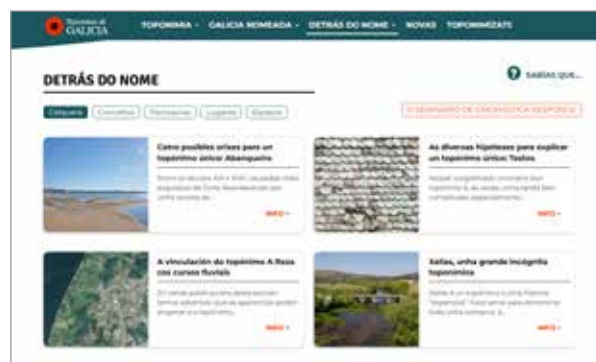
Toponimia de GALICIA

TOPONIMIA · GALICIA NOMEADA · DETRÁS DO NOME · NOVAS · TOPONIMÍZATE

DETRÁS DO NOME

SABÍAS QUE...

Calquera · Concellos · Parroquias · Lugares · Entidades

O SEMINARIO DE ONOMÁSTICA RESPONDE

Catro posibles orixes para un topónimo único: Abanqueiro

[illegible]

INFO +

As diversas hipóteses para explicar un topónimo único: Tostos

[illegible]

INFO +

A vinculación do topónimo A Rosa cos cursos fluviais

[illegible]

INFO +

Xallas, unha grande incógnita toponímica

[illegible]

INFO +